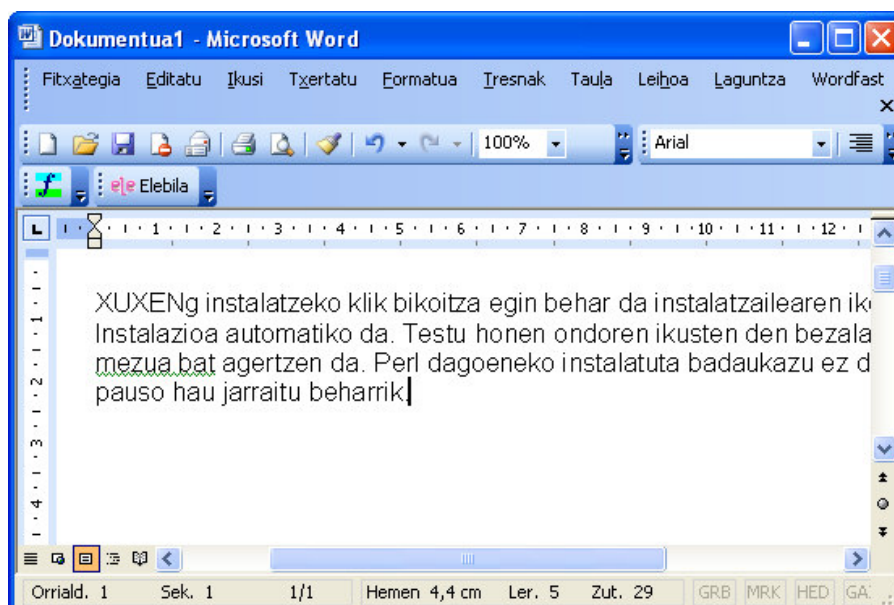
Dokumentua1 - Microsoft Word

Fitxategia Editatu Ikusi Txertatu Formatua Tresnak Taula Leihoa Laguntza Wordfast

100% Arial

Elebila

XUXENg instalatzeko klik bikoitza egin behar da instalatzailearen ik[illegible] Instalazioa automatiko da. Testu honen ondoren ikusten den bezala mezua bat agertzen da. Perl dagoeneko instalatuta badaukazu ez d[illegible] pauso hau jarraitu beharrik.

Orriald. 1 Sek. 1 1/1 Hemen 4,4 cm Ler. 5 Zut. 29 GRB MRK HED GA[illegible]